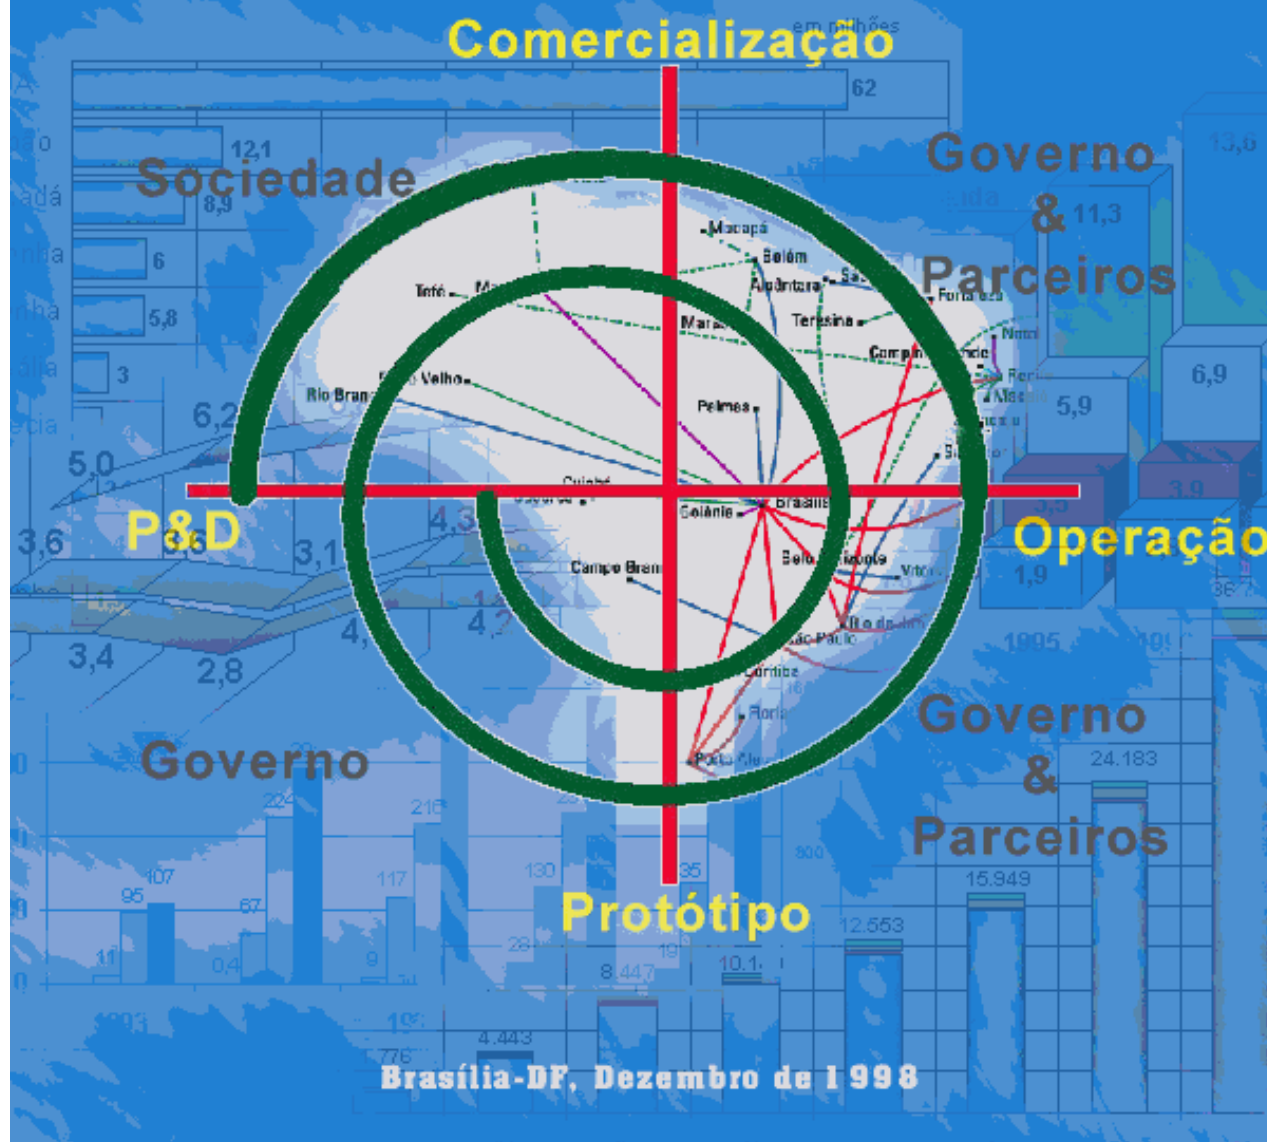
Comercialização

Sociedade

Governo & Parceiros

P&D

Operação

Governo

Governo & Parceiros

Protótipo

Macapá
Belém
Alcântara
Tefé
Marabá
Teresina
Fortaleza
Natal
Campina Grande
Recife
Maceió
Rio Branco
Porto Velho
Palmas
Salvador
Cuiabá
Brasília
Goiânia
Belo Horizonte
Campo Grande
Vitória
Rio de Janeiro
São Paulo
Curitiba
Floripa
Porto Alegre

em milhões
62
12,1
8,9
6
5,8
3
13,6
11,3
6,9
5,9
3,9
1,9
6,2
5,0
3,6
3,1
4,3
3,4
2,8
1995
24.183
15.949
12.553
10.1
8.447
4.443
776
224
216
130
117
107
95
67
35
19
11
9
0,4

Brasília-DF, Dezembro de 1998